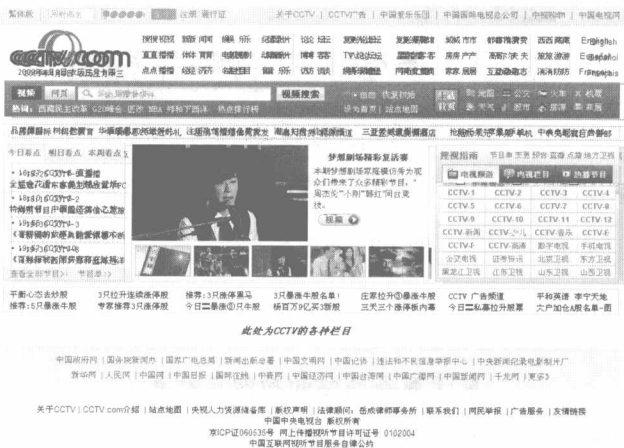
繁体版 | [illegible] | 注册 请登录 | 关于CCTV | CCTV广告 | 中国星乐乐团 | 中国国际电视总公司 | 中视购物 | 中国电视网

cctv.com
2009年4月18日 农历己丑年三

English
Español
Français

视频搜索

梦想剧场精彩复活赛
本期梦想剧场复活赛中涌现了众多精彩节目。
视频

此处为CCTV的各种栏目

电视指南

| CCTV-1 | CCTV-2 | CCTV-3 | CCTV-4 |
|---|---|---|---|
| CCTV-5 | CCTV-6 | CCTV-7 | CCTV-8 |
| CCTV-9 | CCTV-10 | CCTV-11 | CCTV-12 |
| CCTV-新闻 | CCTV-少儿 | CCTV-音乐 | CCTV-E |
| CCTV-F | CCTV-高清 | 影评电视 | 手机电视 |
| 全球电视 | 证券资讯 | 北京卫视 | 东方卫视 |
| 黑龙江卫视 | 江苏卫视 | 山东卫视 | 山西卫视 |

中国政府网 | 国务院新闻办 | 国家广电总局 | 新闻出版总署 | 中国文明网 | 中国记协 | 违法和不良信息举报中心 | 中央新闻纪录电影制片厂
新华网 | 人民网 | 中国网 | 中国日报 | 国际在线 | 中青网 | 中国经济网 | 中国台湾网 | 中国广播网 | 中国新闻网 | 千龙网 | 更多>

关于CCTV | CCTV.com介绍 | 站点地图 | 央视人力资源储备库 | 新闻发布 | 法律顾问：岳成律师事务所 | 联系我们 | 网民举报 | 广告服务 | 友情链接
中国中央电视台 版权所有
京ICP证060535号 网上传播视听节目许可证号 0102004
中国互联网视听节目服务自律公约